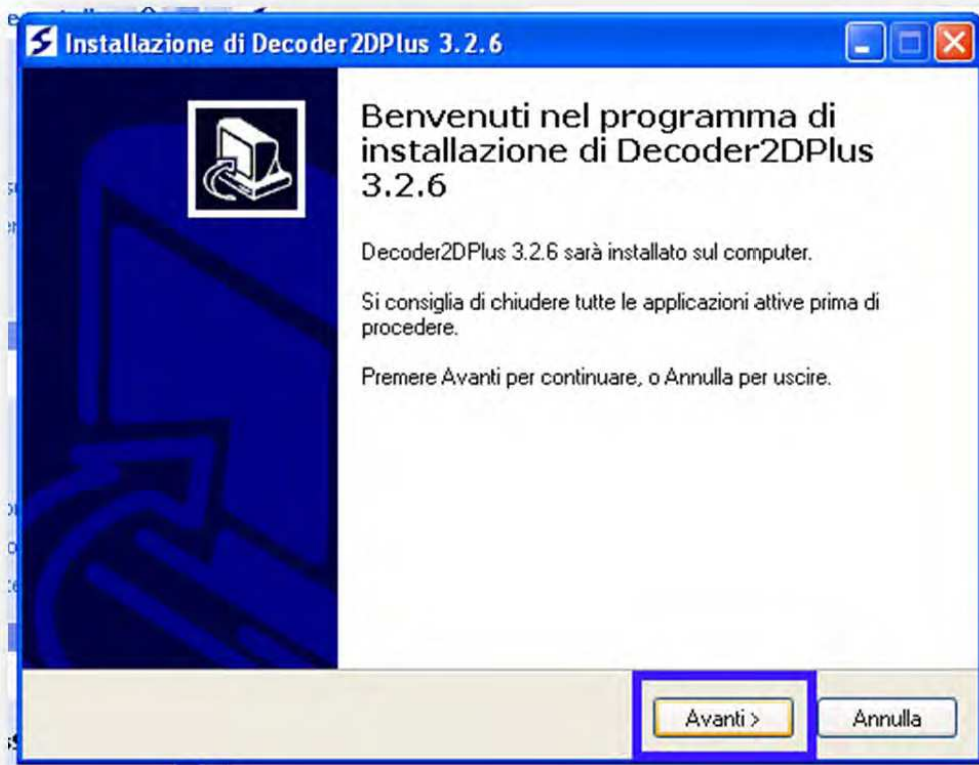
Installazione di Decoder2DPlus 3.2.6

Benvenuti nel programma di installazione di Decoder2DPlus 3.2.6

Decoder2DPlus 3.2.6 sarà installato sul computer.

Si consiglia di chiudere tutte le applicazioni attive prima di procedere.

Premere Avanti per continuare, o Annulla per uscire.

Avanti >
Annulla